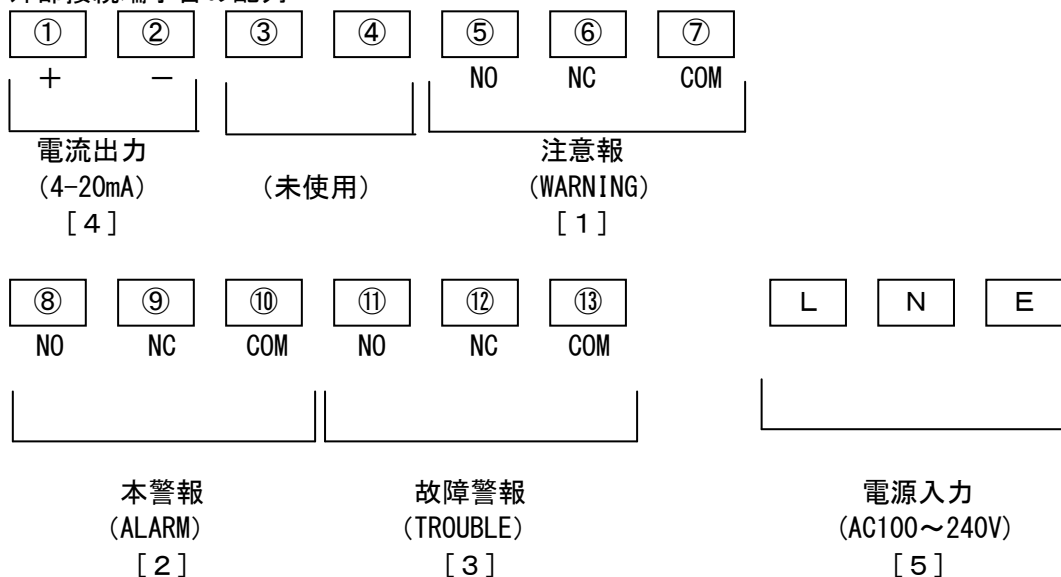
外部接続端子の説明

①　②　③　④　⑤　⑥　⑦

＋　－　NO　NC　COM

電流出力
(4-20mA)
［４］

（未使用）

注意報
(WARNING)
［１］

⑧　⑨　⑩　⑪　⑫　⑬　L　N　E

NO　NC　COM　NO　NC　COM

本警報
(ALARM)
［２］

故障警報
(TROUBLE)
［３］

電源入力
(AC100～240V)
［５］